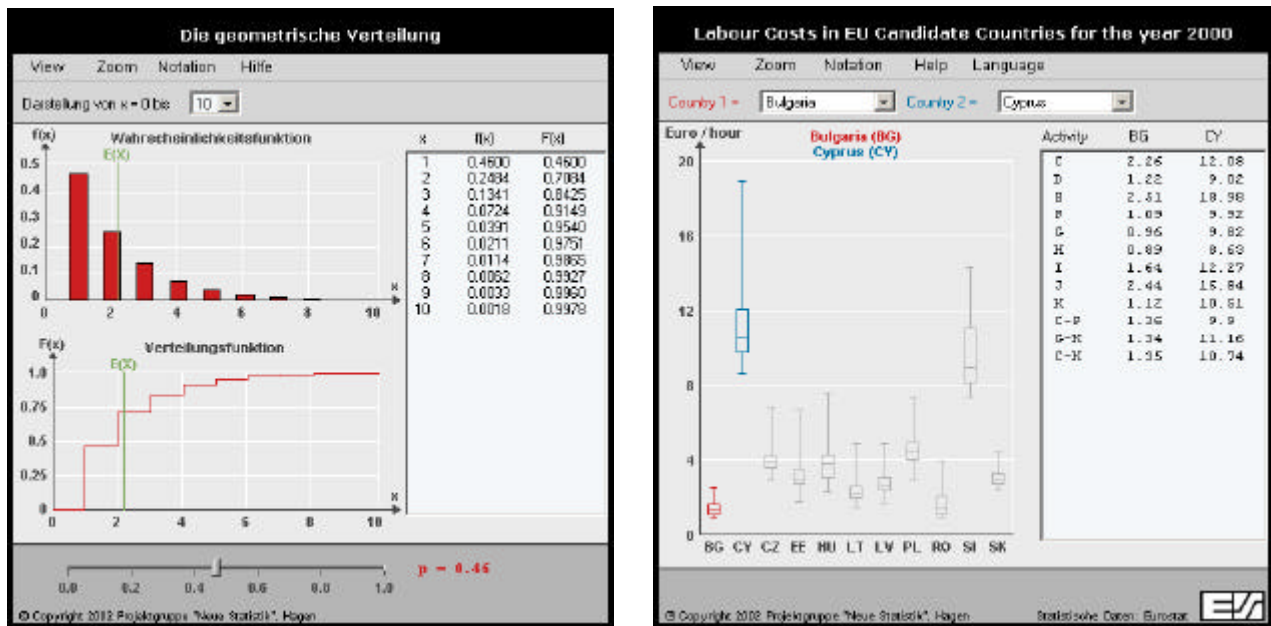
Die geometrische Verteilung

View Zoom Notation Hilfe

Darstellung von x = 0 bis 10

f(x)
Wahrscheinlichkeitsfunktion
E(X)
0.5
0.4
0.3
0.2
0.1
0
2 4 6 8 10
x

| x | f(x) | F(x) |
|---|---|---|
| 1 | 0.4600 | 0.4600 |
| 2 | 0.2484 | 0.7084 |
| 3 | 0.1341 | 0.8425 |
| 4 | 0.0724 | 0.9149 |
| 5 | 0.0391 | 0.9540 |
| 6 | 0.0211 | 0.9751 |
| 7 | 0.0114 | 0.9865 |
| 8 | 0.0062 | 0.9927 |
| 9 | 0.0033 | 0.9960 |
| 10 | 0.0018 | 0.9978 |

F(x)
Verteilungsfunktion
E(X)
1.0
0.75
0.5
0.25
0
0 2 4 6 8 10
x

0.0 0.2 0.4 0.6 0.8 1.0
p = 0.46

© Copyright 2002 Projektgruppe "Neue Statistik", Hagen

Labour Costs in EU Candidate Countries for the year 2000

View Zoom Notation Help Language

Country 1 = Bulgaria Country 2 = Cyprus

Euro / hour
Bulgaria (BG)
Cyprus (CY)
20
16
12
8
4
0
BG CY CZ EE HU LT LV PL RO SI SK

| Activity | BG | CY |
|---|---|---|
| C | 2.26 | 12.08 |
| D | 1.22 | 9.02 |
| E | 2.31 | 18.98 |
| F | 1.09 | 9.92 |
| G | 0.96 | 9.82 |
| H | 0.89 | 8.63 |
| I | 1.64 | 12.27 |
| J | 2.44 | 15.84 |
| K | 1.12 | 10.61 |
| C-F | 1.36 | 9.9 |
| G-K | 1.34 | 11.16 |
| C-K | 1.35 | 10.74 |

© Copyright 2002 Projektgruppe "Neue Statistik", Hagen
Statistische Daten: Eurostat